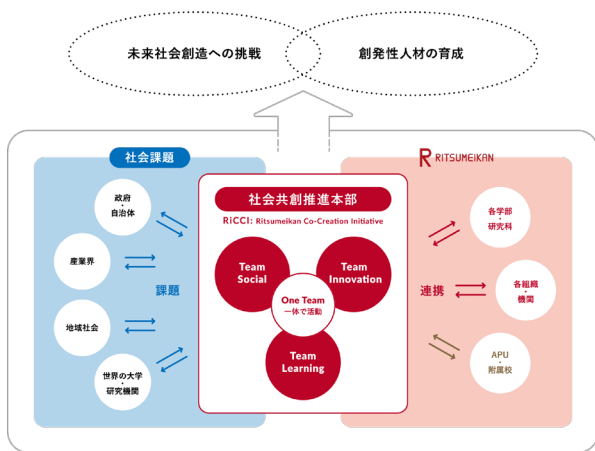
未来社会創造への挑戦

創発性人材の育成

社会課題

政府・自治体

産業界

課題

地域社会

世界の大学・研究機関

社会共創推進本部

RICCI: Ritsumeikan Co-Creation Initiative

Team Social

Team Innovation

One Team
一体で活動

Team Learning

R RITSUMEIKAN

各学部・研究科

連携

各組織・機関

APU・附属校